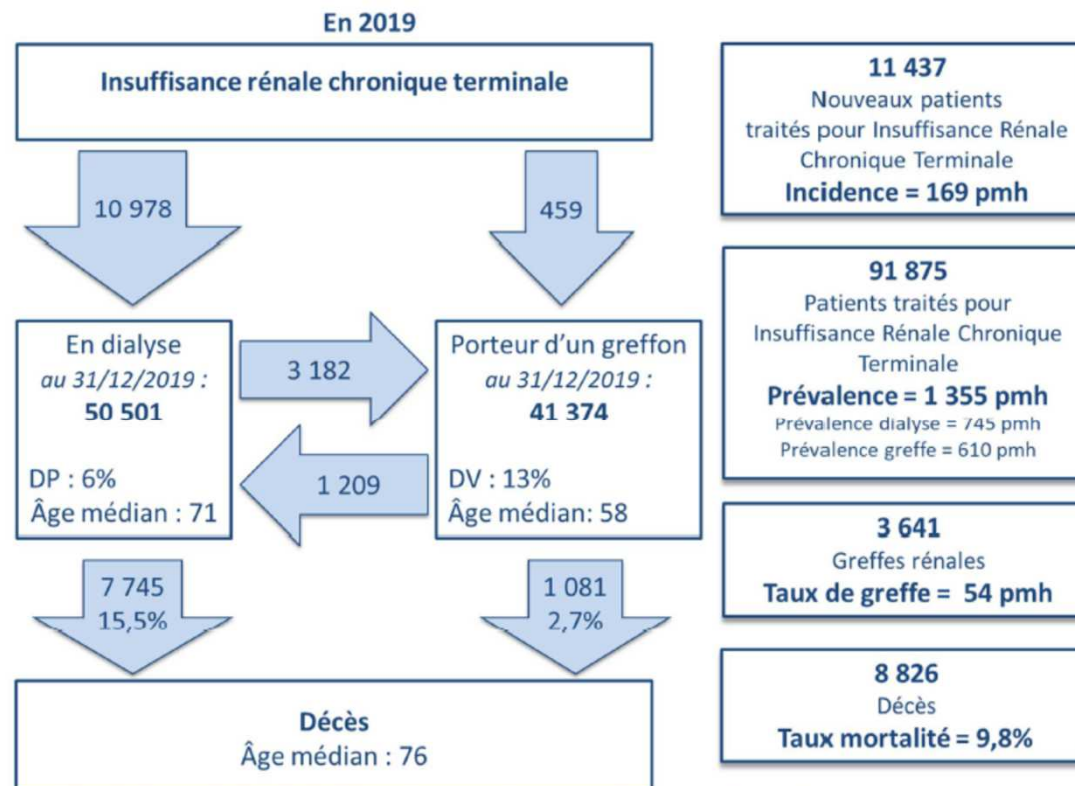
En 2019

Insuffisance rénale chronique terminale

10 978

459

En dialyse
*au 31/12/2019 :*
50 501

DP : 6%
Âge médian : 71

3 182

1 209

Porteur d'un greffon
*au 31/12/2019 :*
41 374

DV : 13%
Âge médian: 58

7 745
15,5%

1 081
2,7%

Décès
Âge médian : 76

11 437
Nouveaux patients traités pour Insuffisance Rénale Chronique Terminale
Incidence = 169 pmh

91 875
Patients traités pour Insuffisance Rénale Chronique Terminale
Prévalence = 1 355 pmh
Prévalence dialyse = 745 pmh
Prévalence greffe = 610 pmh

3 641
Greffes rénales
Taux de greffe = 54 pmh

8 826
Décès
Taux mortalité = 9,8%